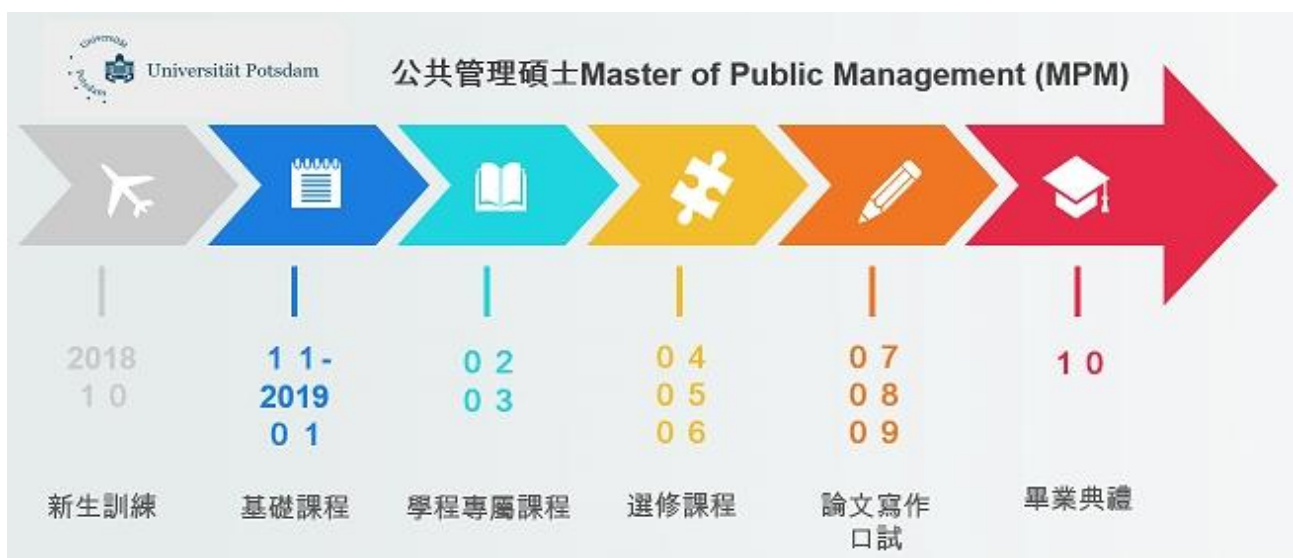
Universität Potsdam Universität Potsdam

公共管理碩士Master of Public Management (MPM)

2018
1 0

新生訓練

1 1 -
2019
0 1

基礎課程

0 2
0 3

學程專屬課程

0 4
0 5
0 6

選修課程

0 7
0 8
0 9

論文寫作
口試

1 0

畢業典禮